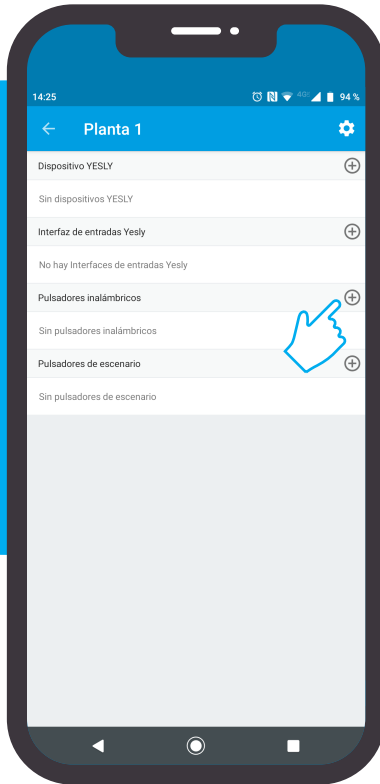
14:25 4G 94 %

Planta 1

Dispositivo YESLY

Sin dispositivos YESLY

Interfaz de entradas Yesly

No hay Interfaces de entradas Yesly

Pulsadores inalámbricos

Sin pulsadores inalámbricos

Pulsadores de escenario

Sin pulsadores de escenario